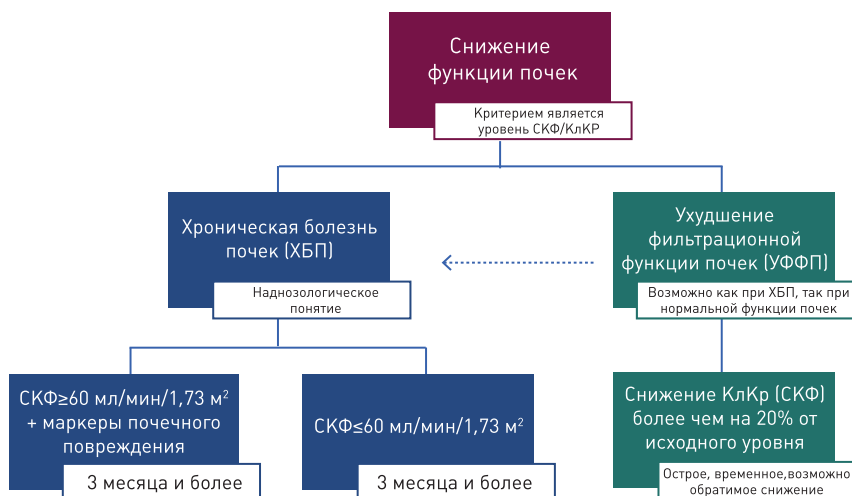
Снижение функции почек

Критерием является уровень СКФ/КлКР

Хроническая болезнь почек (ХБП)

Наднозологическое понятие

Ухудшение фильтрационной функции почек (УФФП)

Возможно как при ХБП, так при нормальной функции почек

СКФ≥60 мл/мин/1,73 м$^2$ + маркеры почечного повреждения

3 месяца и более

СКФ≤60 мл/мин/1,73 м$^2$

3 месяца и более

Снижение КлКр (СКФ) более чем на 20% от исходного уровня

Острое, временное,возможно обратимое снижение